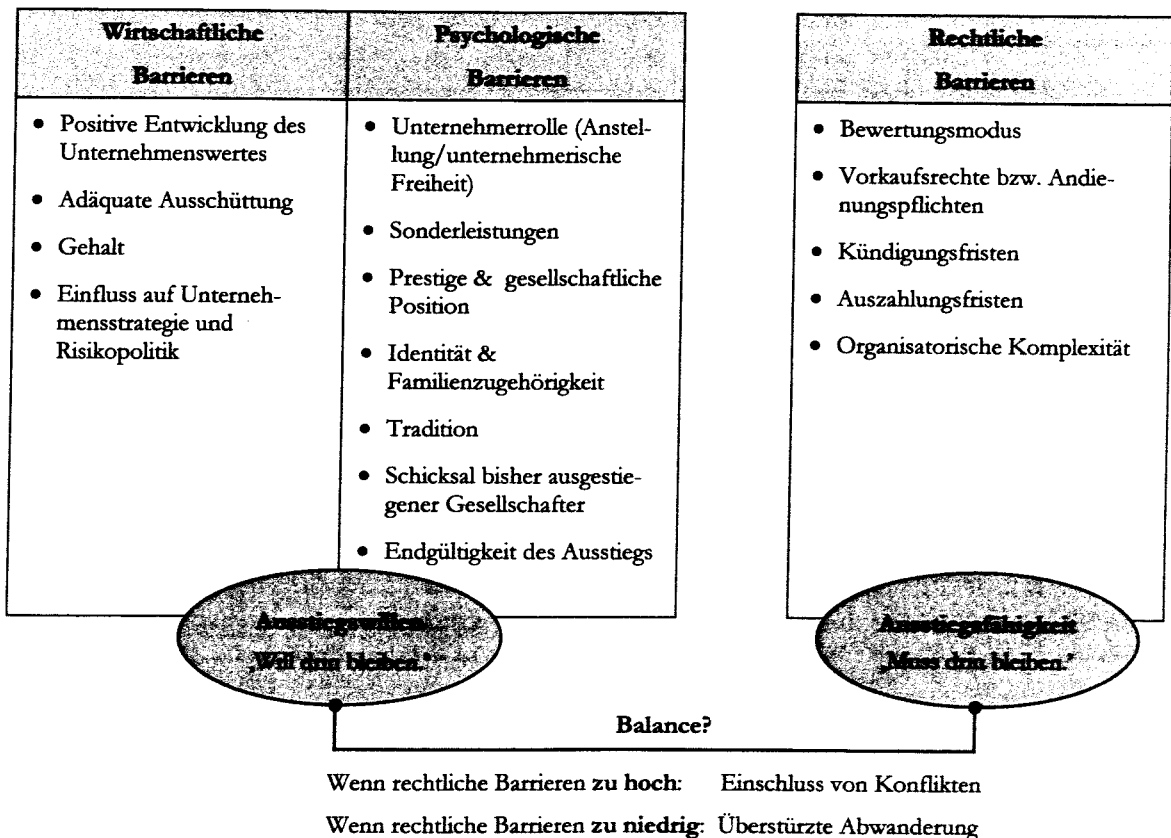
| Wirtschaftliche Barrieren | Psychologische Barrieren |
|---|---|
| • Positive Entwicklung des Unternehmenswertes<br>• Adäquate Ausschüttung<br>• Gehalt<br>• Einfluss auf Unternehmensstrategie und Risikopolitik | • Unternehmerrolle (Anstellung/unternehmerische Freiheit)<br>• Sonderleistungen<br>• Prestige & gesellschaftliche Position<br>• Identität & Familienzugehörigkeit<br>• Tradition<br>• Schicksal bisher ausgestiegener Gesellschafter<br>• Endgültigkeit des Ausstiegs |

| Rechtliche Barrieren |
|---|
| • Bewertungsmodus<br>• Vorkaufsrechte bzw. Andienungspflichten<br>• Kündigungsfristen<br>• Auszahlungsfristen<br>• Organisatorische Komplexität |

Ausstiegswillen: „Will drin bleiben."

Ausstiegsfähigkeit „Muss drin bleiben."

Balance?

Wenn rechtliche Barrieren zu hoch: Einschluss von Konflikten

Wenn rechtliche Barrieren zu niedrig: Überstürzte Abwanderung